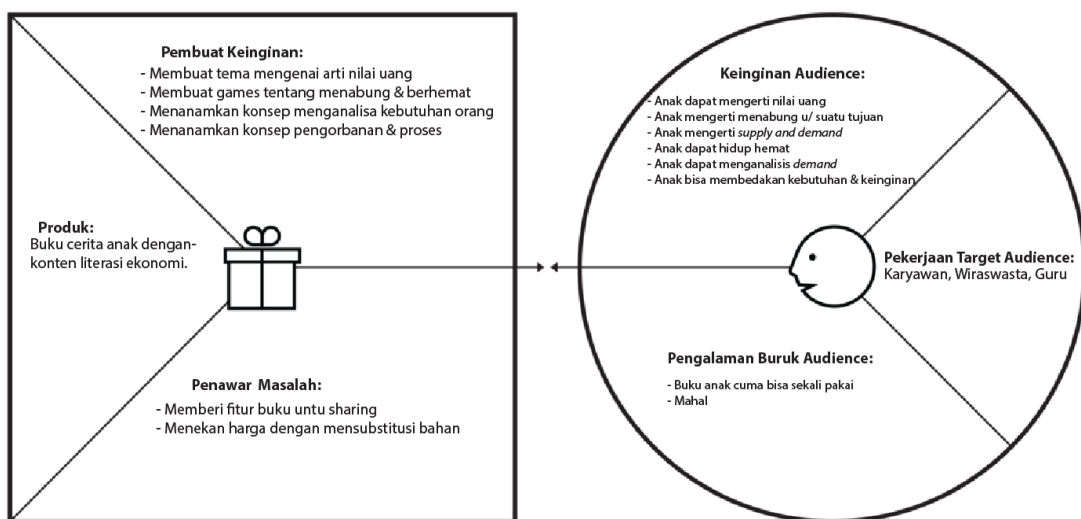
Pembuat Keinginan:
- Membuat tema mengenai arti nilai uang
- Membuat games tentang menabung & berhemat
- Menanamkan konsep menganalisa kebutuhan orang
- Menanamkan konsep pengorbanan & proses

Produk:
Buku cerita anak dengan-konten literasi ekonomi.

Penawar Masalah:
- Memberi fitur buku untu sharing
- Menekan harga dengan mensubstitusi bahan

Keinginan Audience:
- Anak dapat mengerti nilai uang
- Anak mengerti menabung u/ suatu tujuan
- Anak mengerti supply and demand
- Anak dapat hidup hemat
- Anak dapat menganalisis demand
- Anak bisa membedakan kebutuhan & keinginan

Pekerjaan Target Audience:
Karyawan, Wiraswasta, Guru

Pengalaman Buruk Audience:
- Buku anak cuma bisa sekali pakai
- Mahal